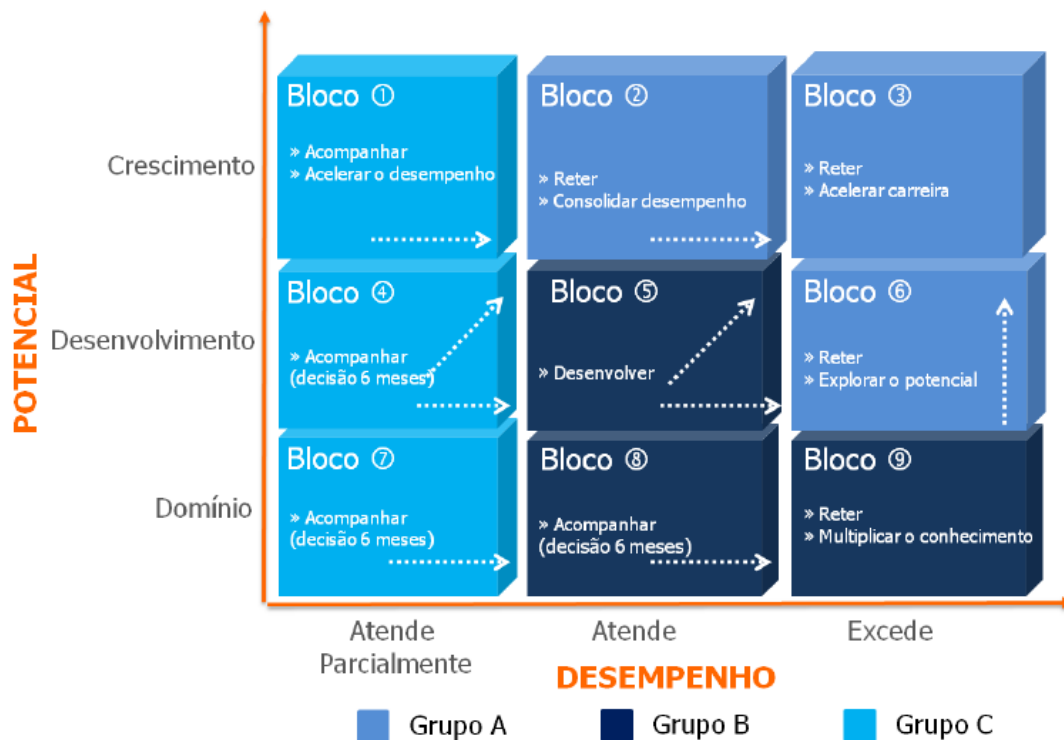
POTENCIAL

Crescimento

Bloco ①
» Acompanhar
» Acelerar o desempenho

Bloco ②
» Reter
» Consolidar desempenho

Bloco ③
» Reter
» Acelerar carreira

Desenvolvimento

Bloco ④
» Acompanhar (decisão 6 meses)

Bloco ⑤
» Desenvolver

Bloco ⑥
» Reter
» Explorar o potencial

Domínio

Bloco ⑦
» Acompanhar (decisão 6 meses)

Bloco ⑧
» Acompanhar (decisão 6 meses)

Bloco ⑨
» Reter
» Multiplicar o conhecimento

Atende Parcialmente

Atende

Excede

DESEMPENHO

Grupo A

Grupo B

Grupo C